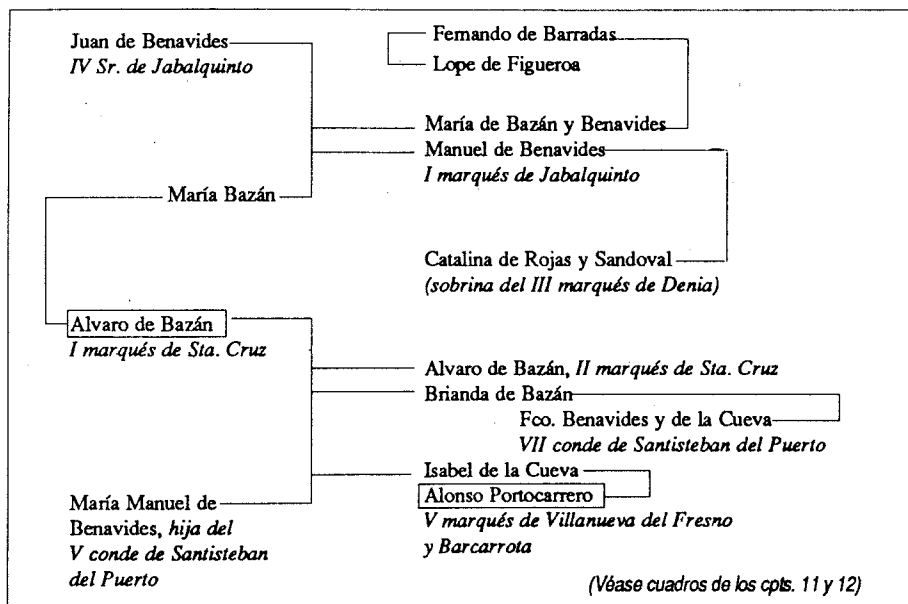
Juan de Benavides
*IV Sr. de Jabalquinto*

Femando de Barradas
Lope de Figueroa

María de Bazán y Benavides
Manuel de Benavides
*I marqués de Jabalquinto*

María Bazán

Catalina de Rojas y Sandoval
*(sobrina del III marqués de Denia)*

Alvaro de Bazán
*I marqués de Sta. Cruz*

Alvaro de Bazán, *II marqués de Sta. Cruz*
Brianda de Bazán
Fco. Benavides y de la Cueva
*VII conde de Santisteban del Puerto*

Isabel de la Cueva
Alonso Portocarrero
*V marqués de Villanueva del Fresno y Barcarrota*

María Manuel de Benavides, *hija del V conde de Santisteban del Puerto*

(Véase cuadros de los cpts. 11 y 12)